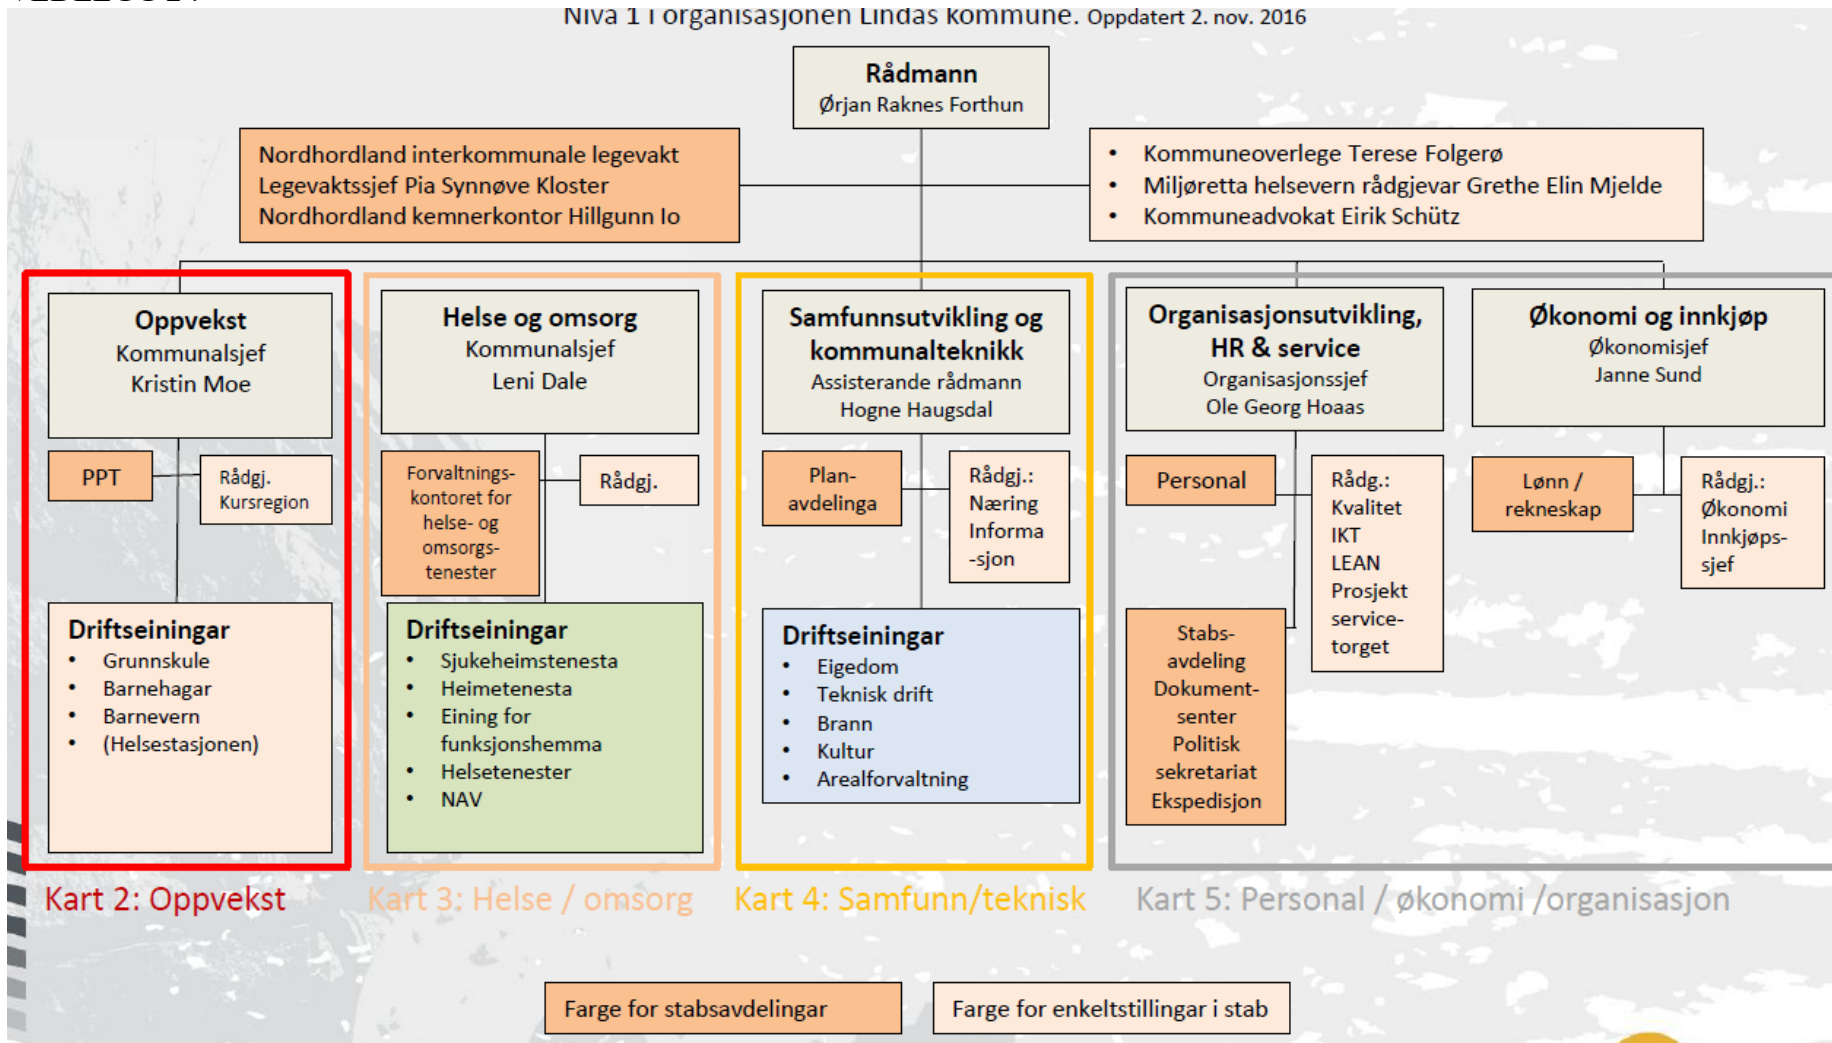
Nivå 1 i organisasjonen Lindås kommune. Oppdatert 2. nov. 2016

Rådmann
Ørjan Raknes Forthun

Nordhordland interkommunale legevakt
Legevaktssjef Pia Synnøve Kloster
Nordhordland kemnerkontor Hillgunn Io

• Kommuneoverlege Terese Folgerø
• Miljøretta helsevern rådgjevar Grethe Elin Mjelde
• Kommuneadvokat Eirik Schütz

Oppvekst
Kommunalsjef
Kristin Moe

PPT

Rådgj.
Kursregion

Driftseiningar
• Grunnskule
• Barnehagar
• Barnevern
• (Helsestasjonen)

Helse og omsorg
Kommunalsjef
Leni Dale

Forvaltningskontoret for helse- og omsorgstenester

Rådgj.

Driftseiningar
• Sjukeheimstenesta
• Heimetenesta
• Eining for funksjonshemma
• Helsetenester
• NAV

Samfunnsutvikling og kommunalteknikk
Assisterande rådmann
Hogne Haugsdal

Planavdelinga

Rådgj.:
Næring
Informa-sjon

Driftseiningar
• Eigedom
• Teknisk drift
• Brann
• Kultur
• Arealforvaltning

Organisasjonsutvikling, HR & service
Organisasjonssjef
Ole Georg Hoaas

Personal

Rådg.:
Kvalitet
IKT
LEAN
Prosjekt
service-torget

Stabsavdeling
Dokumentsenter
Politisk sekretariat
Ekspedisjon

Økonomi og innkjøp
Økonomisjef
Janne Sund

Lønn / rekneskap

Rådgj.:
Økonomi
Innkjøpssjef

Kart 2: Oppvekst
Kart 3: Helse / omsorg
Kart 4: Samfunn/teknisk
Kart 5: Personal / økonomi /organisasjon

Farge for stabsavdelingar
Farge for enkeltstillingar i stab